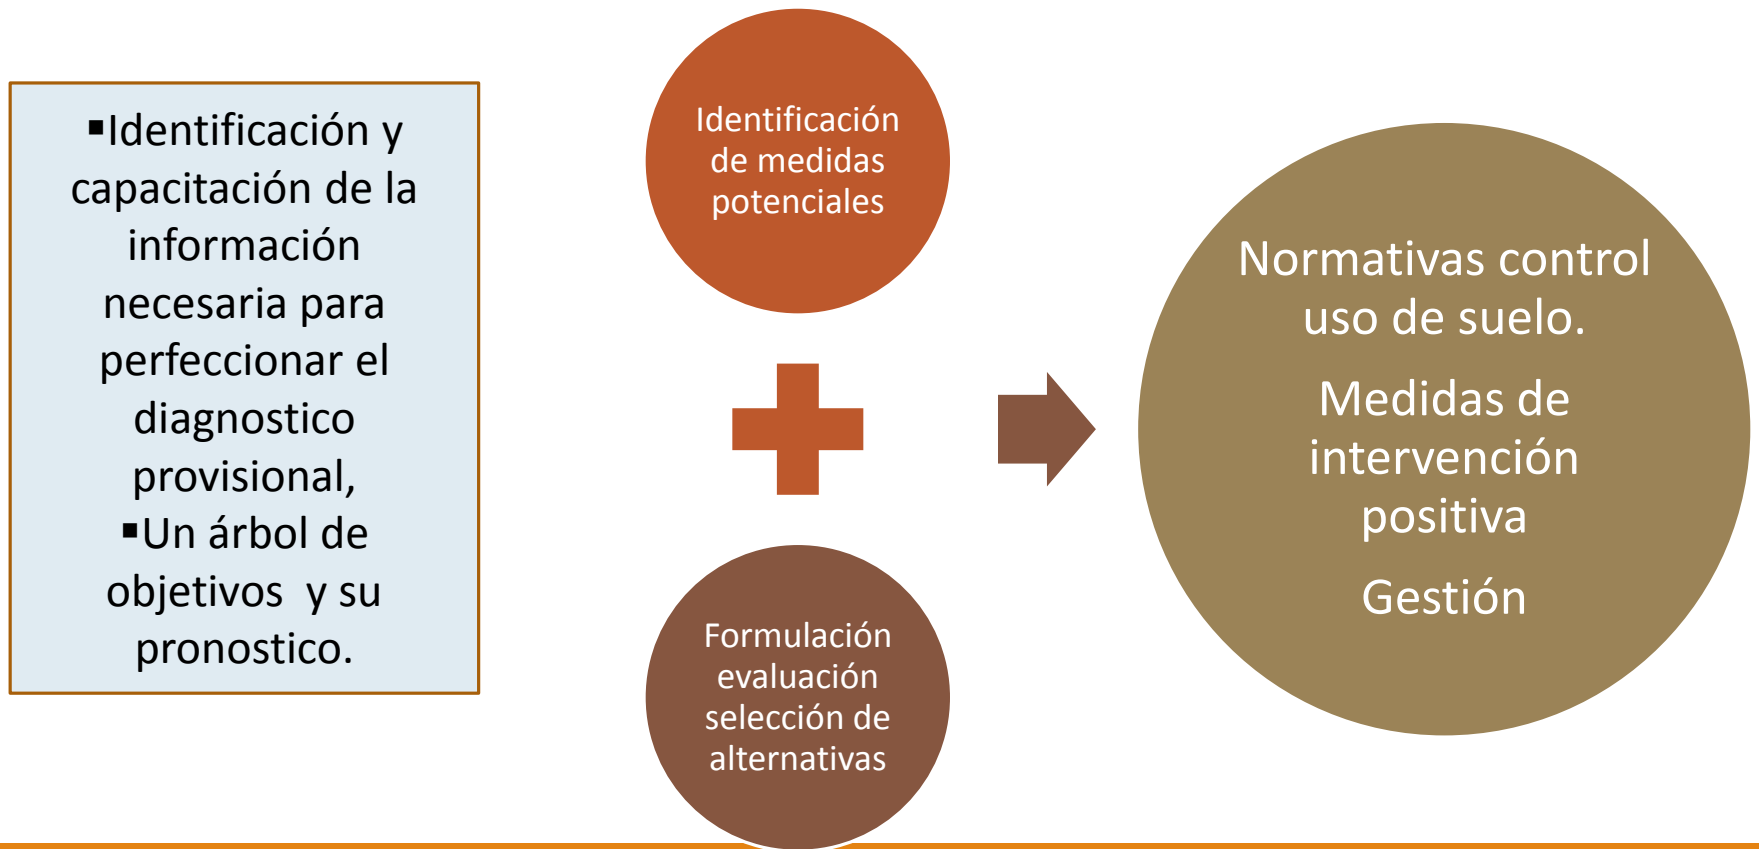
▪Identificación y capacitación de la información necesaria para perfeccionar el diagnostico provisional,
▪Un árbol de objetivos y su pronostico.

Identificación de medidas potenciales

Formulación evaluación selección de alternativas

Normativas control uso de suelo.

Medidas de intervención positiva

Gestión